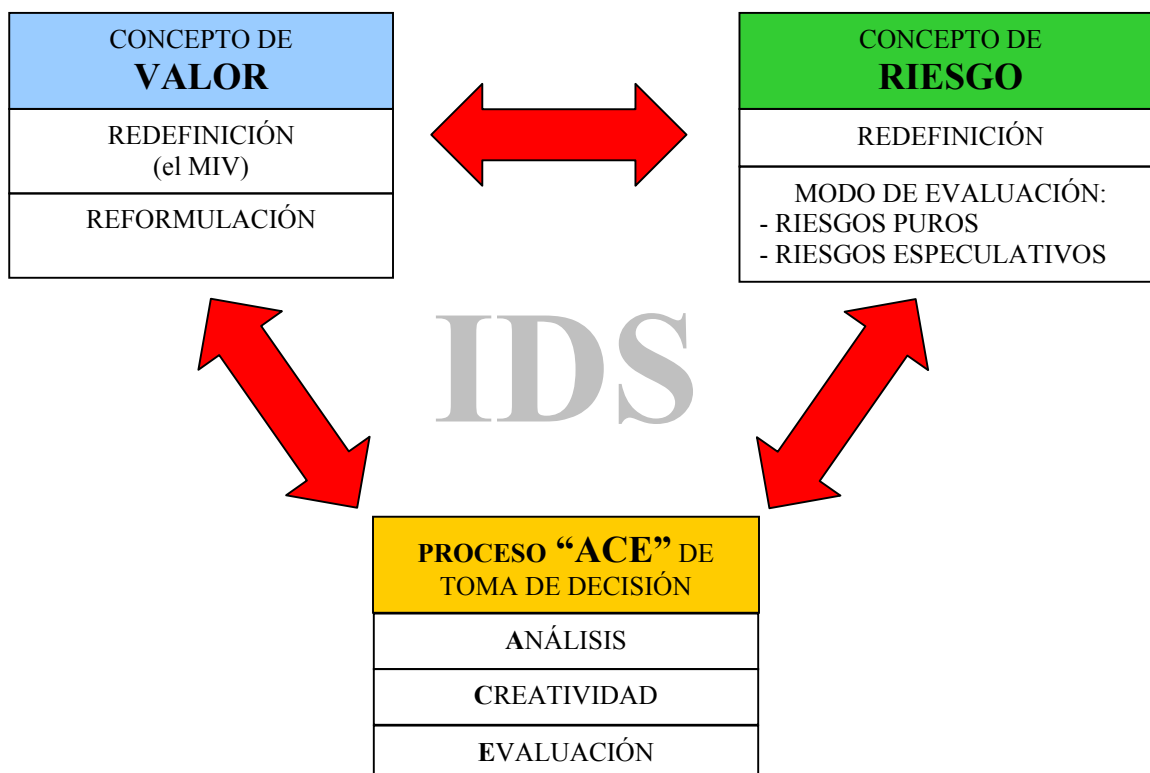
CONCEPTO DE
VALOR

REDEFINICIÓN
(el MIV)

REFORMULACIÓN

CONCEPTO DE
RIESGO

REDEFINICIÓN

MODO DE EVALUACIÓN:
- RIESGOS PUROS
- RIESGOS ESPECULATIVOS

IDS

PROCESO "ACE" DE TOMA DE DECISIÓN

ANÁLISIS

CREATIVIDAD

EVALUACIÓN